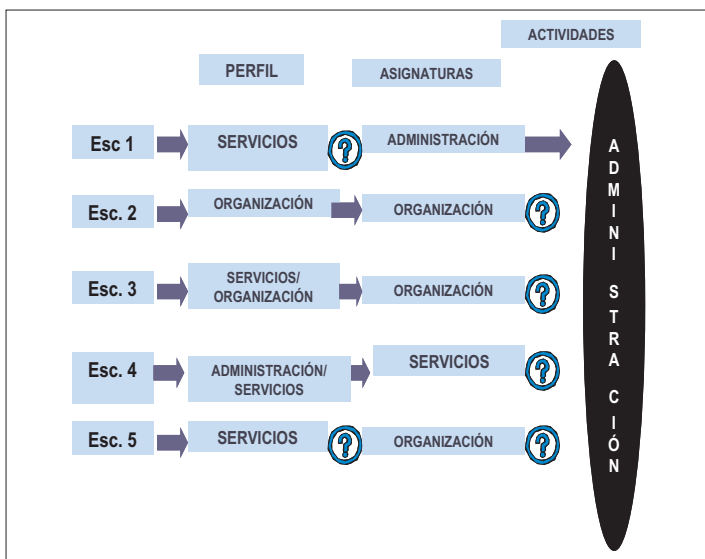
ACTIVIDADES

PERFIL

ASIGNATURAS

Esc 1

SERVICIOS

?

ADMINISTRACIÓN

Esc. 2

ORGANIZACIÓN

ORGANIZACIÓN

?

Esc. 3

SERVICIOS/ ORGANIZACIÓN

ORGANIZACIÓN

?

Esc. 4

ADMINISTRACIÓN/ SERVICIOS

SERVICIOS

?

Esc. 5

SERVICIOS

?

ORGANIZACIÓN

?

A D M I N I S T R A C I Ó N